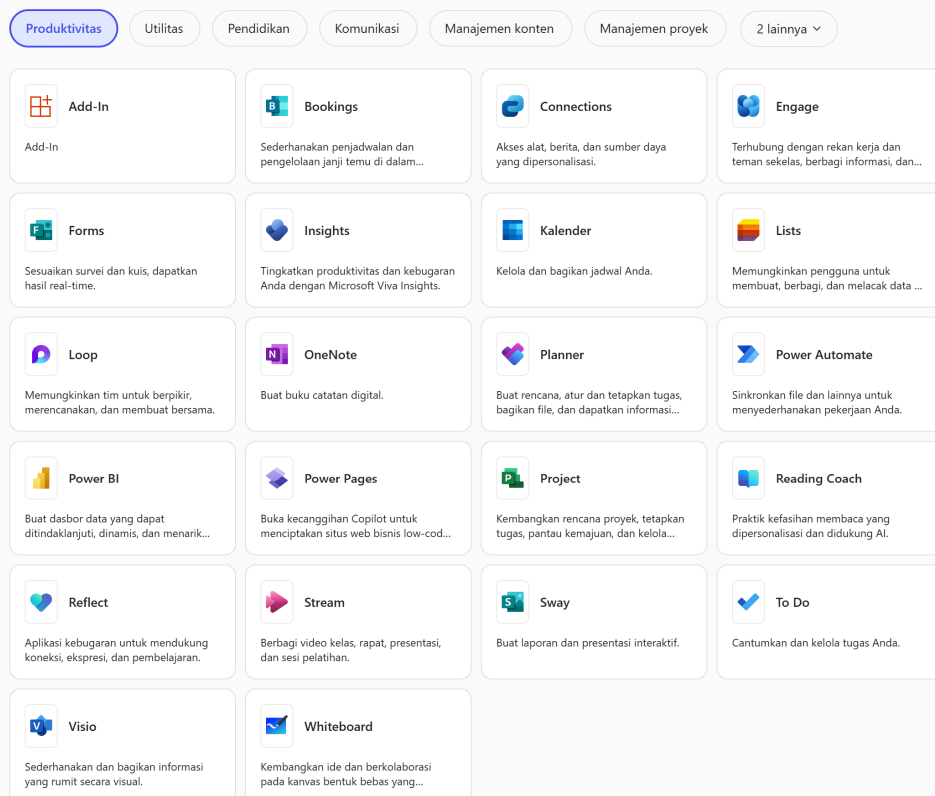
Produktivitas Utilitas Pendidikan Komunikasi Manajemen konten Manajemen proyek 2 lainnya

Add-In
Add-In

Bookings
Sederhanakan penjadwalan dan pengelolaan janji temu di dalam...

Connections
Akses alat, berita, dan sumber daya yang dipersonalisasi.

Engage
Terhubung dengan rekan kerja dan teman sekelas, berbagi informasi, dan...

Forms
Sesuaikan survei dan kuis, dapatkan hasil real-time.

Insights
Tingkatkan produktivitas dan kebugaran Anda dengan Microsoft Viva Insights.

Kalender
Kelola dan bagikan jadwal Anda.

Lists
Memungkinkan pengguna untuk membuat, berbagi, dan melacak data ...

Loop
Memungkinkan tim untuk berpikir, merencanakan, dan membuat bersama.

OneNote
Buat buku catatan digital.

Planner
Buat rencana, atur dan tetapkan tugas, bagikan file, dan dapatkan informasi...

Power Automate
Sinkronkan file dan lainnya untuk menyederhanakan pekerjaan Anda.

Power BI
Buat dasbor data yang dapat ditindaklanjuti, dinamis, dan menarik...

Power Pages
Buka kecanggihan Copilot untuk menciptakan situs web bisnis low-cod...

Project
Kembangkan rencana proyek, tetapkan tugas, pantau kemajuan, dan kelola...

Reading Coach
Praktik kefasihan membaca yang dipersonalisasi dan didukung AI.

Reflect
Aplikasi kebugaran untuk mendukung koneksi, ekspresi, dan pembelajaran.

Stream
Berbagi video kelas, rapat, presentasi, dan sesi pelatihan.

Sway
Buat laporan dan presentasi interaktif.

To Do
Cantumkan dan kelola tugas Anda.

Visio
Sederhanakan dan bagikan informasi yang rumit secara visual.

Whiteboard
Kembangkan ide dan berkolaborasi pada kanvas bentuk bebas yang...